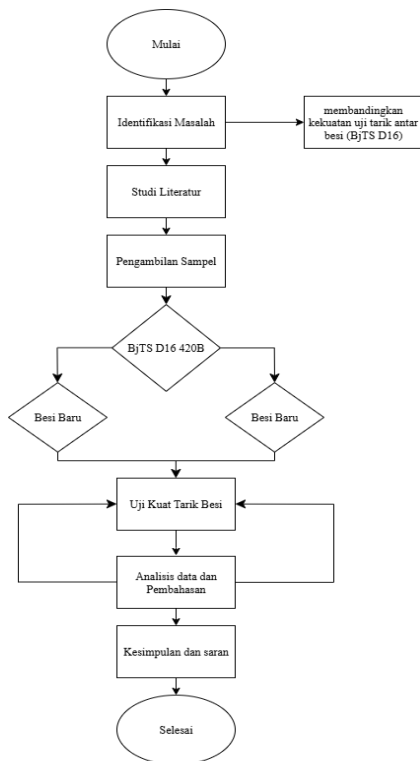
Mulai

Identifikasi Masalah

membandingkan kekuatan uji tarik antar besi (BjTS D16)

Studi Literatur

Pengambilan Sampel

BjTS D16 420B

Besi Baru

Besi Baru

Uji Kuat Tarik Besi

Analisis data dan Pembahasan

Kesimpulan dan saran

Selesai